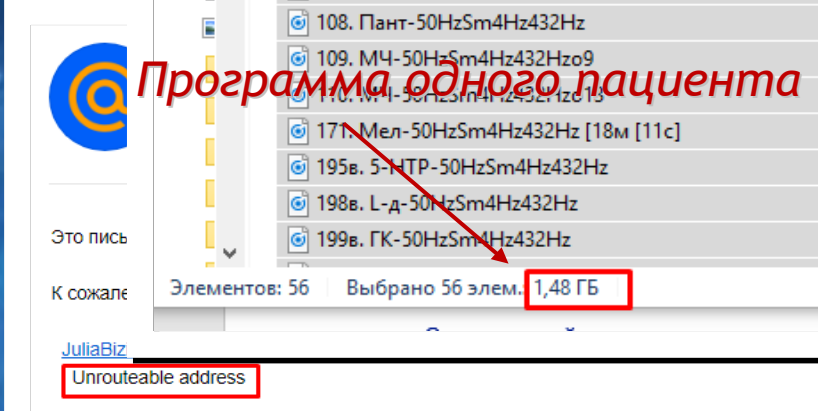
108. Пант-50HzSm4Hz432Hz
109. МЧ-50HzSm4Hz432Hzo9
Программа одного пациента
110. МЧ-50HzSm4Hz432Hz013
171. Мел-50HzSm4Hz432Hz [18м [11с]
195в. 5-HTP-50HzSm4Hz432Hz
198в. L-д-50HzSm4Hz432Hz
199в. ГК-50HzSm4Hz432Hz

Элементов: 56 Выбрано 56 элем. 1,48 ГБ

Это пись

К сожале

JuliaBiz

Unrouteable address